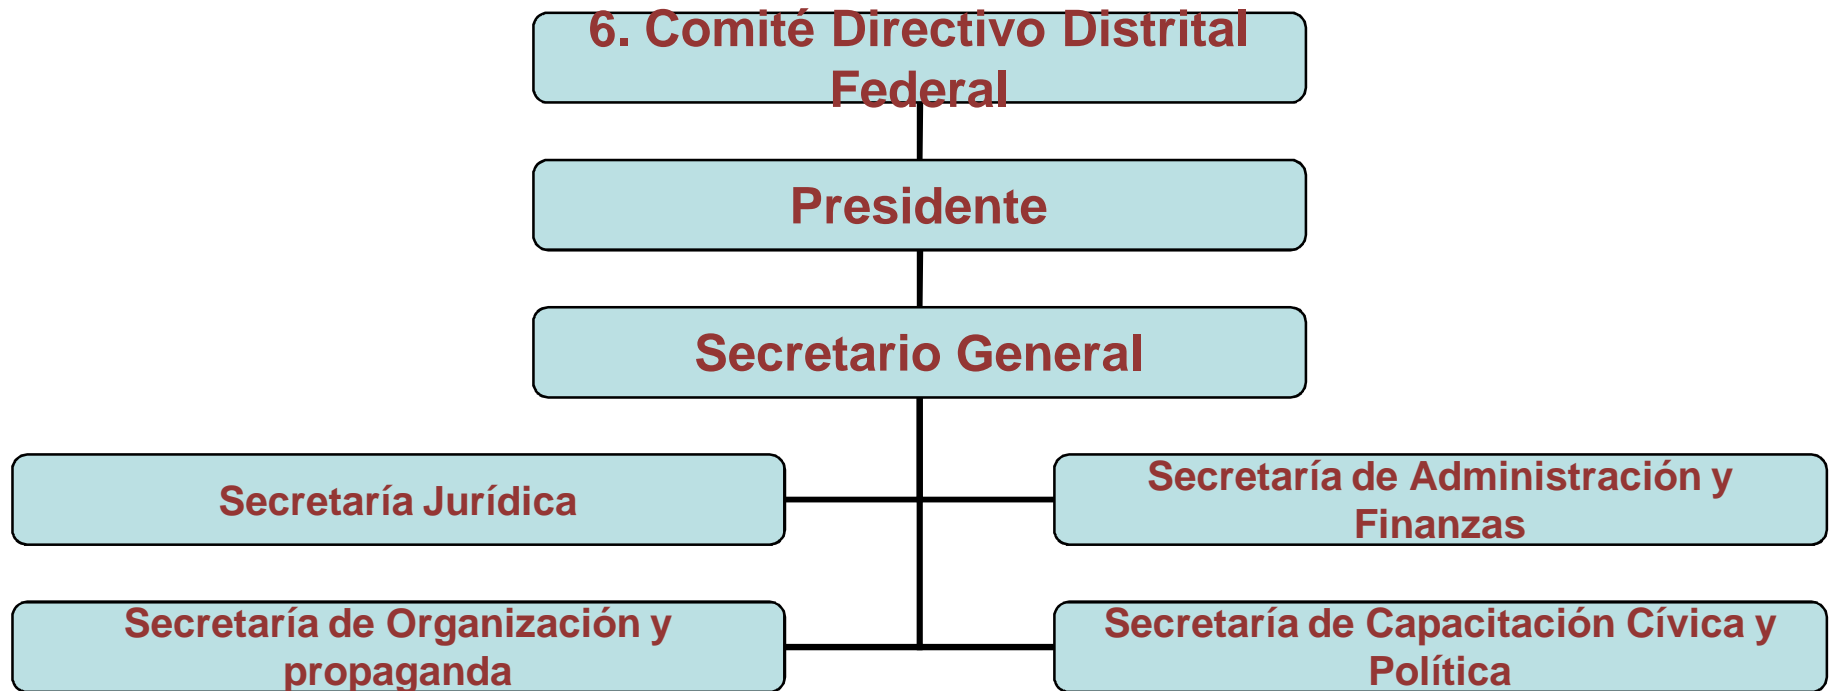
6. Comité Directivo Distrital Federal

Presidente

Secretario General

Secretaría Jurídica

Secretaría de Administración y Finanzas

Secretaría de Organización y propaganda

Secretaría de Capacitación Cívica y Política